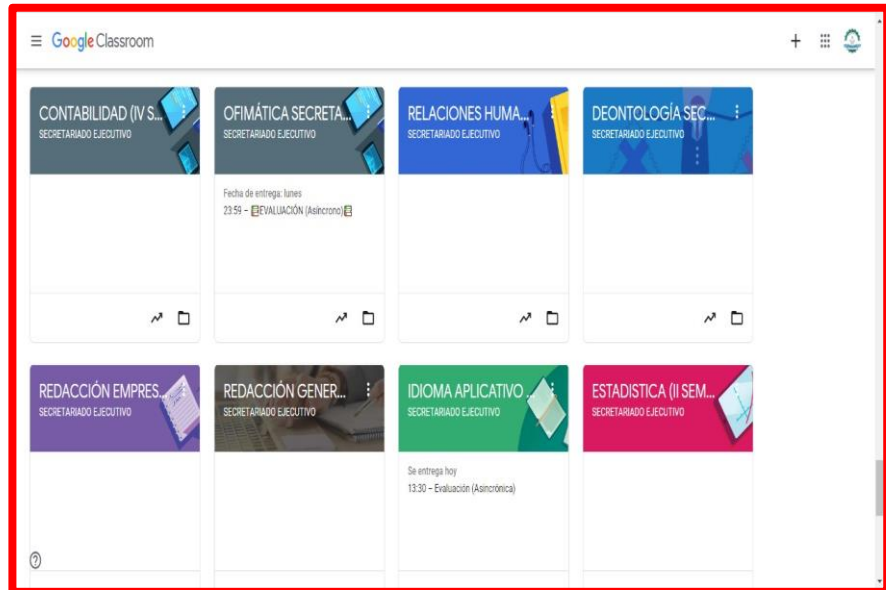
Google Classroom

CONTABILIDAD (IV S...
SECRETARIADO EJECUTIVO

OFIMÁTICA SECRETA...
SECRETARIADO EJECUTIVO
Fecha de entrega: lunes
23:59 – EVALUACIÓN (Asincrono)

RELACIONES HUMA...
SECRETARIADO EJECUTIVO

DEONTOLOGÍA SEC...
SECRETARIADO EJECUTIVO

REDACCIÓN EMPRES...
SECRETARIADO EJECUTIVO

REDACCIÓN GENER...
SECRETARIADO EJECUTIVO

IDIOMA APLICATIVO...
SECRETARIADO EJECUTIVO
Se entrega hoy
13:30 – Evaluación (Asincrónica)

ESTADISTICA (II SEM...
SECRETARIADO EJECUTIVO